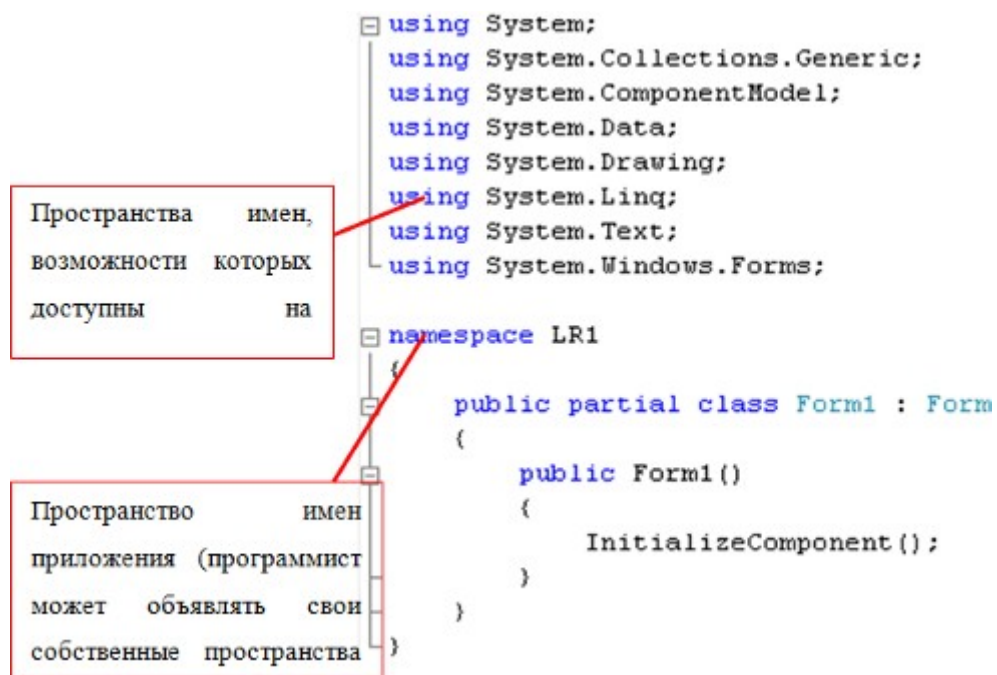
using System;
using System.Collections.Generic;
using System.ComponentModel;
using System.Data;
using System.Drawing;
using System.Linq;
using System.Text;
using System.Windows.Forms;

Пространства имен, возможности которых доступны на

namespace LR1
{
    public partial class Form1 : Form
    {
        public Form1()
        {
            InitializeComponent();
        }
    }
}

Пространство имен приложения (программист может объявлять свои собственные пространства